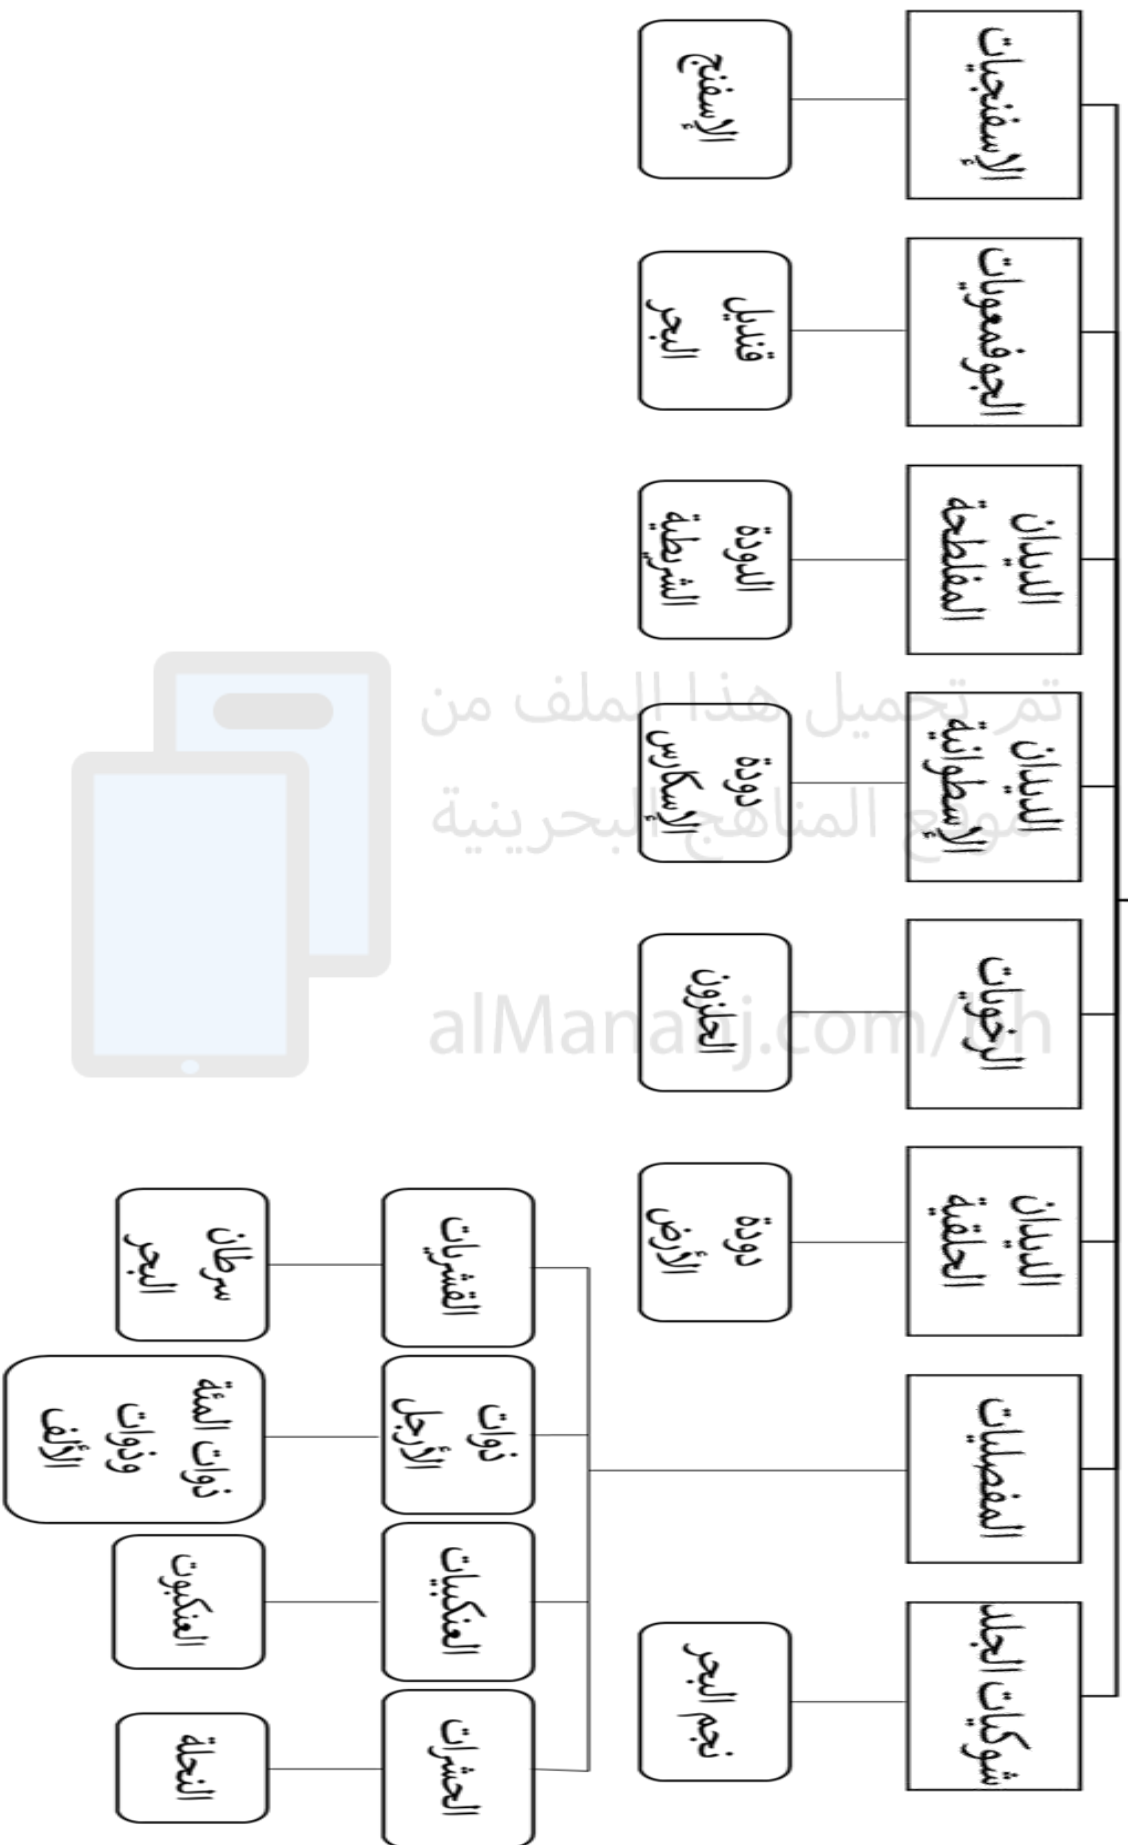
الإسفنجيات
الإسفنج

الجوفمعويات
قنديل البحر

الديدان المفلطحة
الدودة الشريطية

الديدان الإسطوانية
دودة الإسكارس

الرخويات
الحلزون

الديدان الحلقية
دودة الأرض

المفصليات
القشريات
سرطان البحر
ذوات الأرجل
ذوات المئة وذوات الألف
العنكبيات
العنكبوت
الحشرات
النحلة

شوكيات الجلد
نجم البحر

تم تحميل هذا الملف من موقع المناهج البحرينية
alManahj.com/bh